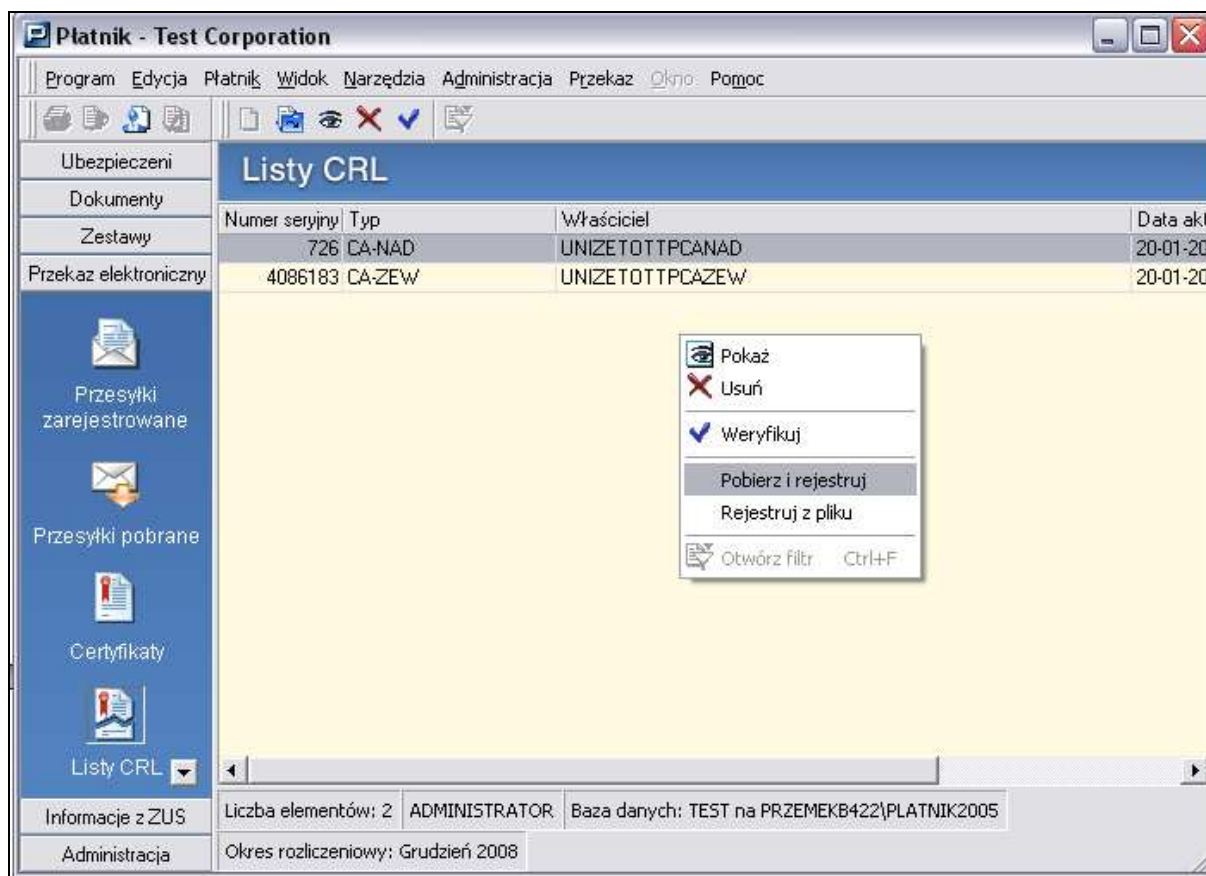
Płatnik - Test Corporation

Program Edycja Płatnik Widok Narzędzia Administracja Przekaz Okno Pomoc

Ubezpieczeni
Dokumenty
Zestawy
Przekaz elektroniczny

Przesyłki zarejestrowane

Przesyłki pobrane

Certyfikaty

Listy CRL

Informacje z ZUS
Administracja

Listy CRL

| Numer seryjny | Typ | Właściciel | Data akt |
|---|---|---|---|
| 726 | CA-NAD | UNIZETOTTPCANAD | 20-01-20 |
| 4086183 | CA-ZEW | UNIZETOTTPCAZEW | 20-01-20 |

Pokaż
Usuń
Weryfikuj
Pobierz i rejestruj
Rejestruj z pliku
Otwórz filtr Ctrl+F

Liczba elementów: 2 ADMINISTRATOR Baza danych: TEST na PRZEMEKB422\PLATNIK2005
Okres rozliczeniowy: Grudzień 2008